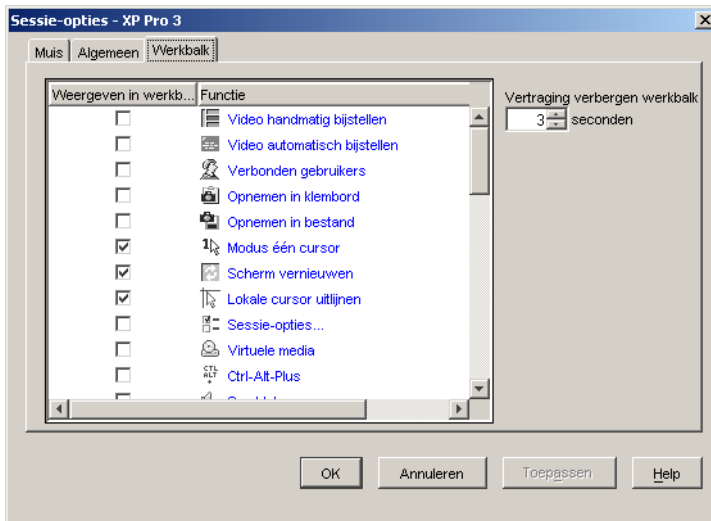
Sessie-opties - XP Pro 3

Muis | Algemeen | Werkbalk

| Weergeven in werkb... | Functie |
|---|---|
| ☐ | Video handmatig bijstellen |
| ☐ | Video automatisch bijstellen |
| ☐ | Verbonden gebruikers |
| ☐ | Opnemen in klembord |
| ☐ | Opnemen in bestand |
| ☑ | Modus één cursor |
| ☑ | Scherm vernieuwen |
| ☑ | Lokale cursor uitlijnen |
| ☐ | Sessie-opties... |
| ☐ | Virtuele media |
| ☐ | Ctrl-Alt-Plus |
| ☐ | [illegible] |

Vertraging verbergen werkbalk
3 seconden

OK Annuleren Toepassen Help